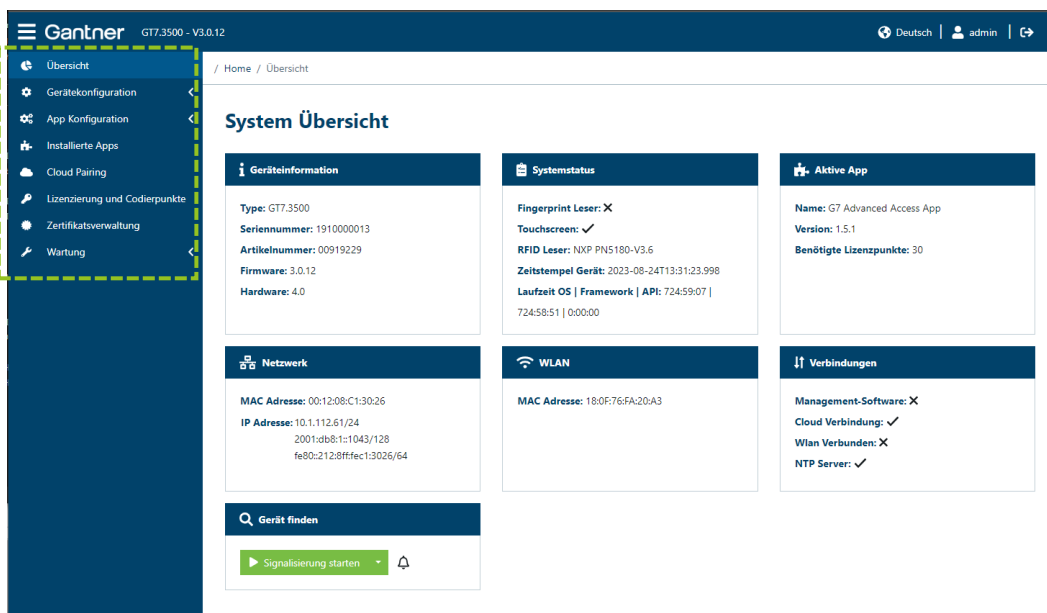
Gantner GT7.3500 - V3.0.12

Deutsch | admin

Übersicht
Gerätekonfiguration
App Konfiguration
Installierte Apps
Cloud Pairing
Lizenzierung und Codierpunkte
Zertifikatsverwaltung
Wartung

/ Home / Übersicht

System Übersicht

Geräteinformation

Type: GT7.3500
Seriennummer: 1910000013
Artikelnummer: 00919229
Firmware: 3.0.12
Hardware: 4.0

Systemstatus

Fingerprint Leser: ✕
Touchscreen: ✓
RFID Leser: NXP PN5180-V3.6
Zeitstempel Gerät: 2023-08-24T13:31:23.998
Laufzeit OS | Framework | API: 724:59:07 | 724:58:51 | 0:00:00

Aktive App

Name: G7 Advanced Access App
Version: 1.5.1
Benötigte Lizenzpunkte: 30

Netzwerk

MAC Adresse: 00:12:08:C1:30:26
IP Adresse: 10.1.112.61/24
2001:db8:1::1043/128
fe80::212:8ff:fec1:3026/64

WLAN

MAC Adresse: 18:0F:76:FA:20:A3

Verbindungen

Management-Software: ✕
Cloud Verbindung: ✓
Wlan Verbunden: ✕
NTP Server: ✓

Gerät finden

Signalisierung starten